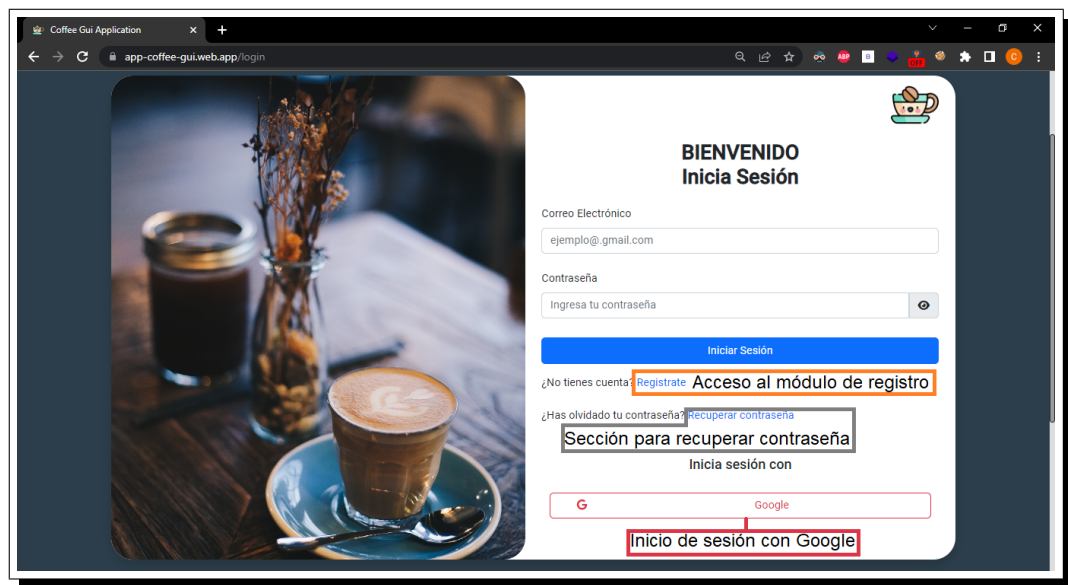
Coffee Gui Application
app-coffee-gui.web.app/login

BIENVENIDO
Inicia Sesión

Correo Electrónico
ejemplo@.gmail.com

Contraseña
Ingresa tu contraseña

Iniciar Sesión

¿No tienes cuenta? Registrate Acceso al módulo de registro

¿Has olvidado tu contraseña? Recuperar contraseña
Sección para recuperar contraseña

Inicia sesión con

G Google

Inicio de sesión con Google